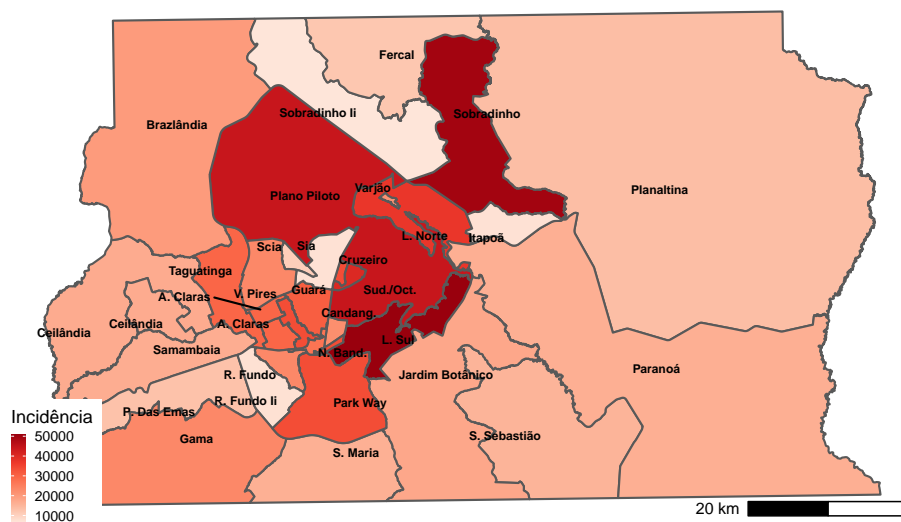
Fercal
Sobradinho Ii
Sobradinho
Brazlândia
Plano Piloto
Varjão
Planaltina
L. Norte
Itapoã
Scia
Sia
Taguatinga
Cruzeiro
A. Claras
V. Pires
Guará
Sud./Oct.
Ceilândia
Ceilândia
A. Claras
Candang.
L. Sul
Samambaia
N. Band.
R. Fundo
Jardim Botânico
Paranoá
P. Das Emas
R. Fundo Ii
Park Way
Incidência
50000
40000
30000
20000
10000
Gama
S. Sebastião
S. Maria
20 km